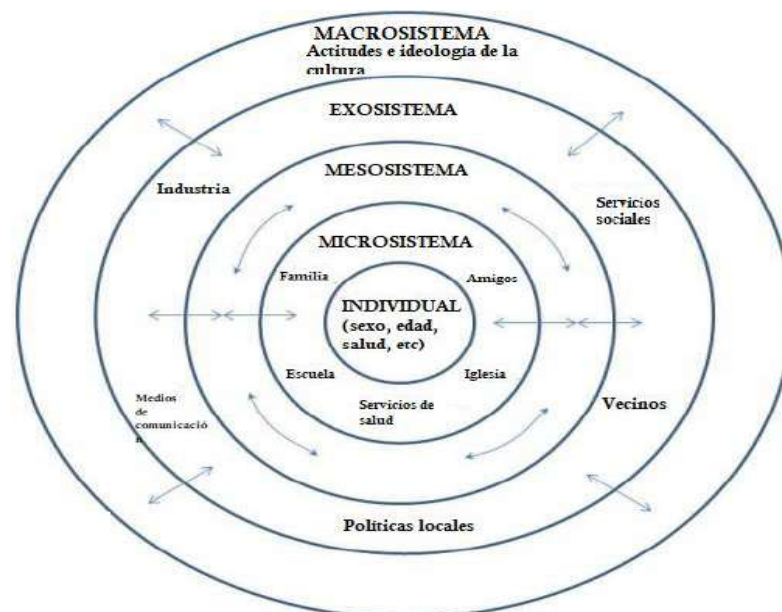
MACROSISTEMA
Actitudes e ideología de la cultura

EXOSISTEMA

Industria

Servicios sociales

MESOSISTEMA

MICROSISTEMA

Familia

Amigos

INDIVIDUAL (sexo, edad, salud, etc)

Escuela

Iglesia

Servicios de salud

Medios de comunicación

Vecinos

Políticas locales